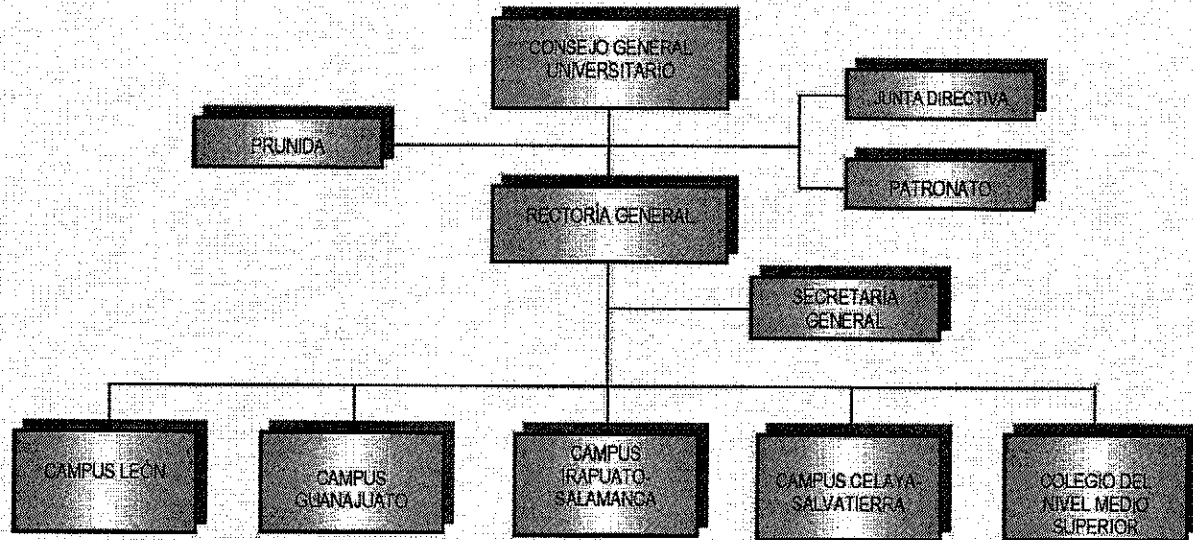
CONSEJO GENERAL UNIVERSITARIO

JUNTA DIRECTIVA

PRUNIDA

PATRONATO

RECTORÍA GENERAL

SECRETARÍA GENERAL

CAMPUS LEÓN

CAMPUS GUANAJUATO

CAMPUS IRAPUATO-SALAMANCA

CAMPUS CELAYA-SALVATIERRA

COLEGIO DEL NIVEL MEDIO SUPERIOR